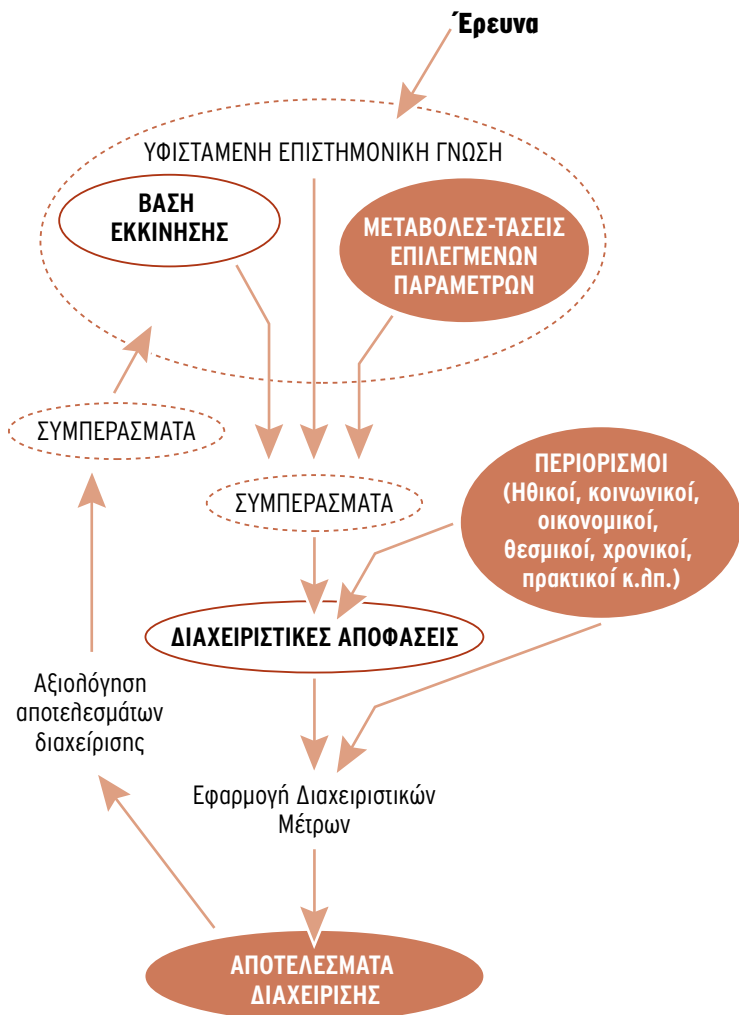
Έρευνα

ΥΦΙΣΤΑΜΕΝΗ ΕΠΙΣΤΗΜΟΝΙΚΗ ΓΝΩΣΗ

ΒΑΣΗ ΕΚΚΙΝΗΣΗΣ

ΜΕΤΑΒΟΛΕΣ-ΤΑΣΕΙΣ ΕΠΙΛΕΓΜΕΝΩΝ ΠΑΡΑΜΕΤΡΩΝ

ΣΥΜΠΕΡΑΣΜΑΤΑ

ΣΥΜΠΕΡΑΣΜΑΤΑ

ΠΕΡΙΟΡΙΣΜΟΙ (Ηθικοί, κοινωνικοί, οικονομικοί, θεσμικοί, χρονικοί, πρακτικοί κ.λπ.)

ΔΙΑΧΕΙΡΙΣΤΙΚΕΣ ΑΠΟΦΑΣΕΙΣ

Αξιολόγηση αποτελεσμάτων διαχείρισης

Εφαρμογή Διαχειριστικών Μέτρων

ΑΠΟΤΕΛΕΣΜΑΤΑ ΔΙΑΧΕΙΡΙΣΗΣ